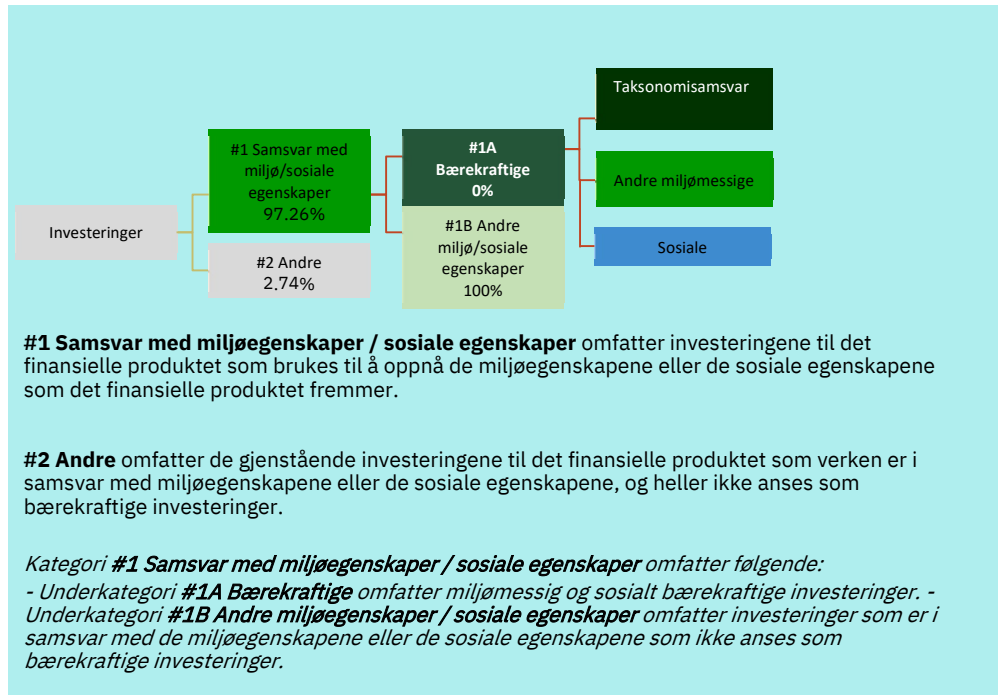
Taksonomisamsvar

#1 Samsvar med miljø/sosiale egenskaper 97.26%

#1A Bærekraftige 0%

Andre miljømessige

Investeringer

#1B Andre miljø/sosiale egenskaper 100%

Sosiale

#2 Andre 2.74%

**#1 Samsvar med miljøegenskaper / sosiale egenskaper** omfatter investeringene til det finansielle produktet som brukes til å oppnå de miljøegenskapene eller de sosiale egenskapene som det finansielle produktet fremmer.

**#2 Andre** omfatter de gjenstående investeringene til det finansielle produktet som verken er i samsvar med miljøegenskapene eller de sosiale egenskapene, og heller ikke anses som bærekraftige investeringer.

*Kategori **#1 Samsvar med miljøegenskaper / sosiale egenskaper** omfatter følgende:*
*- Underkategori **#1A Bærekraftige** omfatter miljømessig og sosialt bærekraftige investeringer. - Underkategori **#1B Andre miljøegenskaper / sosiale egenskaper** omfatter investeringer som er i samsvar med de miljøegenskapene eller de sosiale egenskapene som ikke anses som bærekraftige investeringer.*